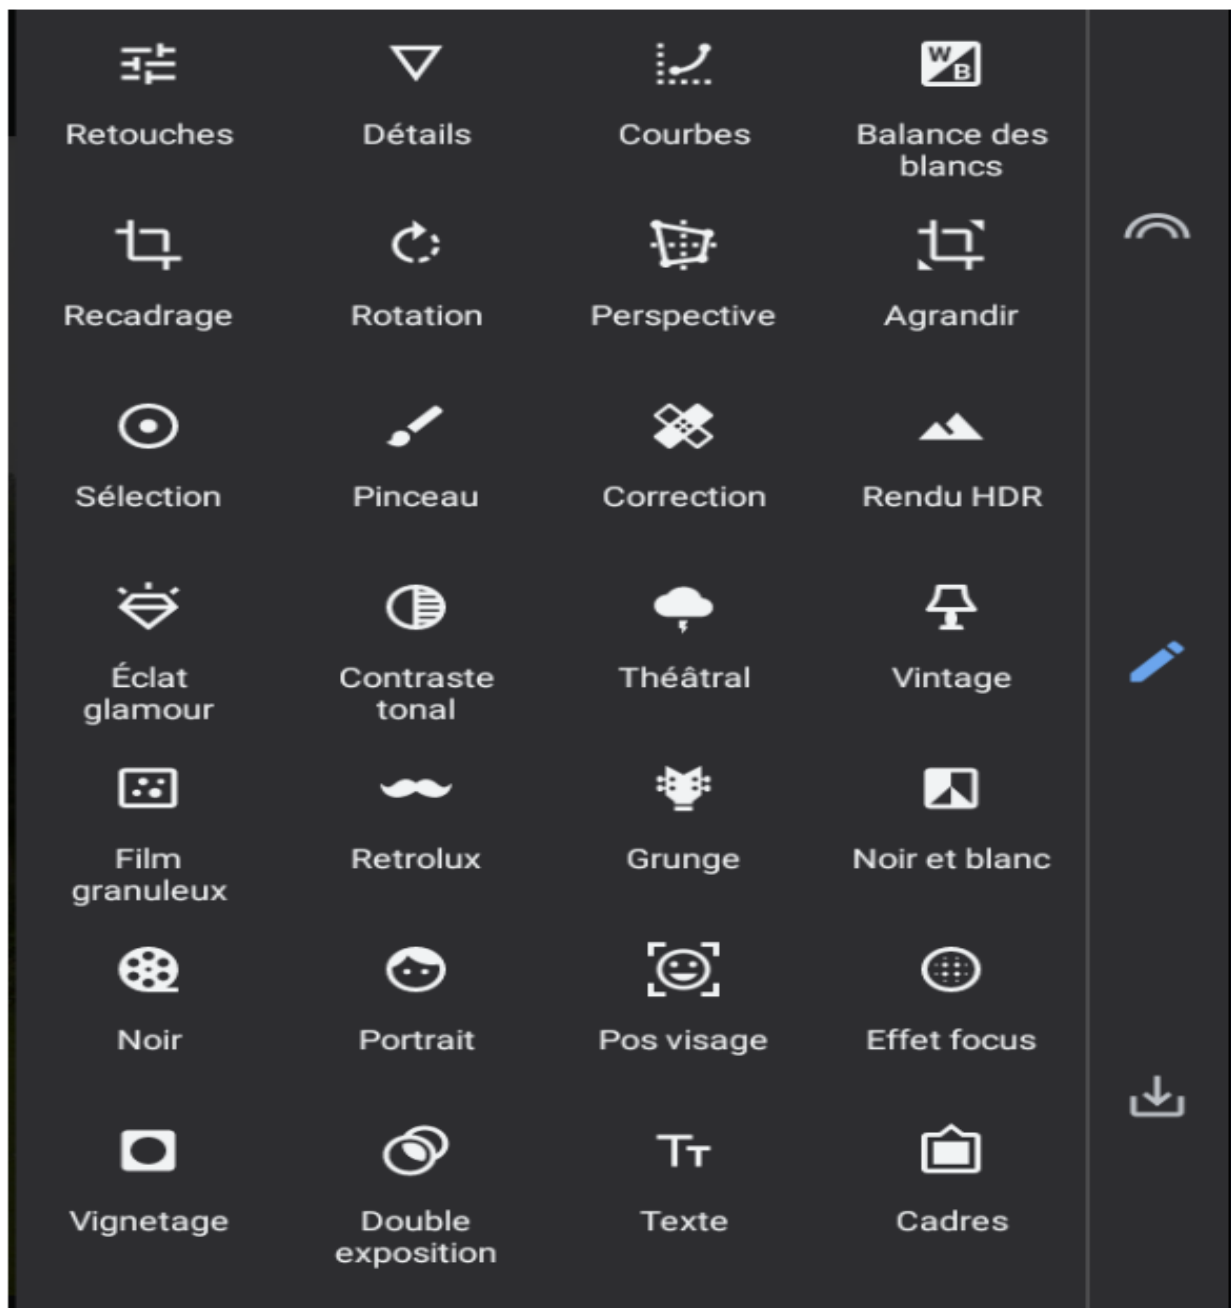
Retouches
Détails
Courbes
Balance des blancs

Recadrage
Rotation
Perspective
Agrandir

Sélection
Pinceau
Correction
Rendu HDR

Éclat glamour
Contraste tonal
Théâtral
Vintage

Film granuleux
Retrolux
Grunge
Noir et blanc

Noir
Portrait
Pos visage
Effet focus

Vignetage
Double exposition
Texte
Cadres